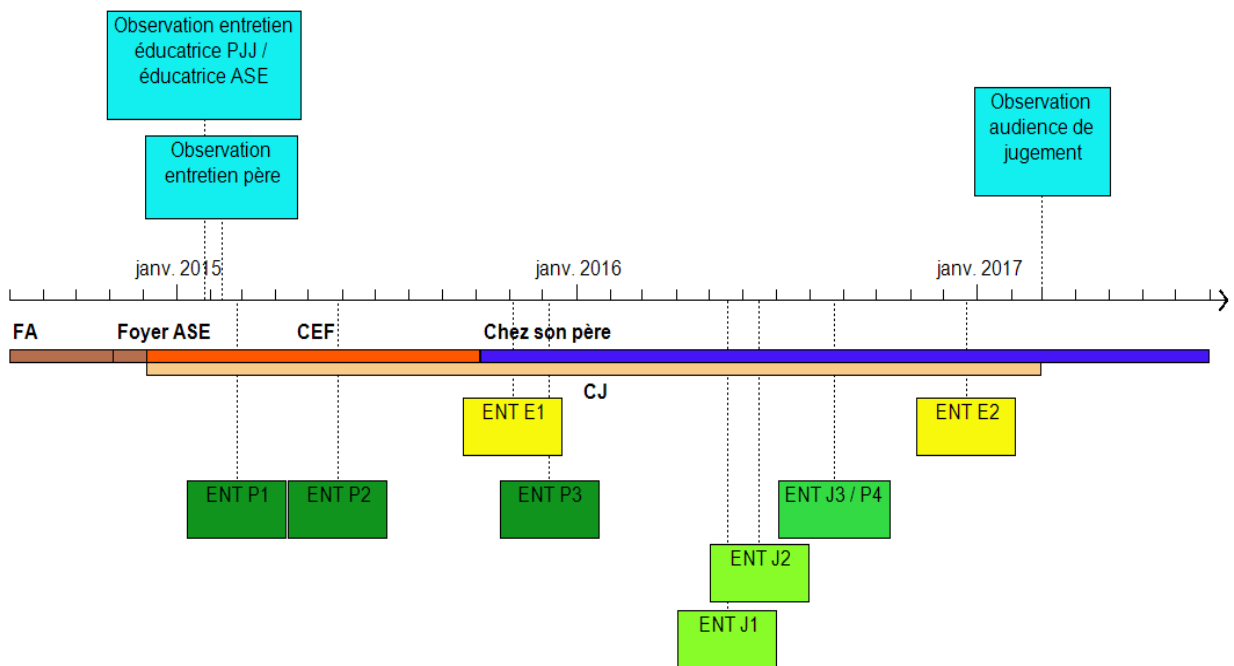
Observation entretien éducatrice PJJ / éducatrice ASE

Observation entretien père

Observation audience de jugement

janv. 2015

janv. 2016

janv. 2017

FA

Foyer ASE

CEF

Chez son père

CJ

ENT E1

ENT E2

ENT P1

ENT P2

ENT P3

ENT J3 / P4

ENT J2

ENT J1